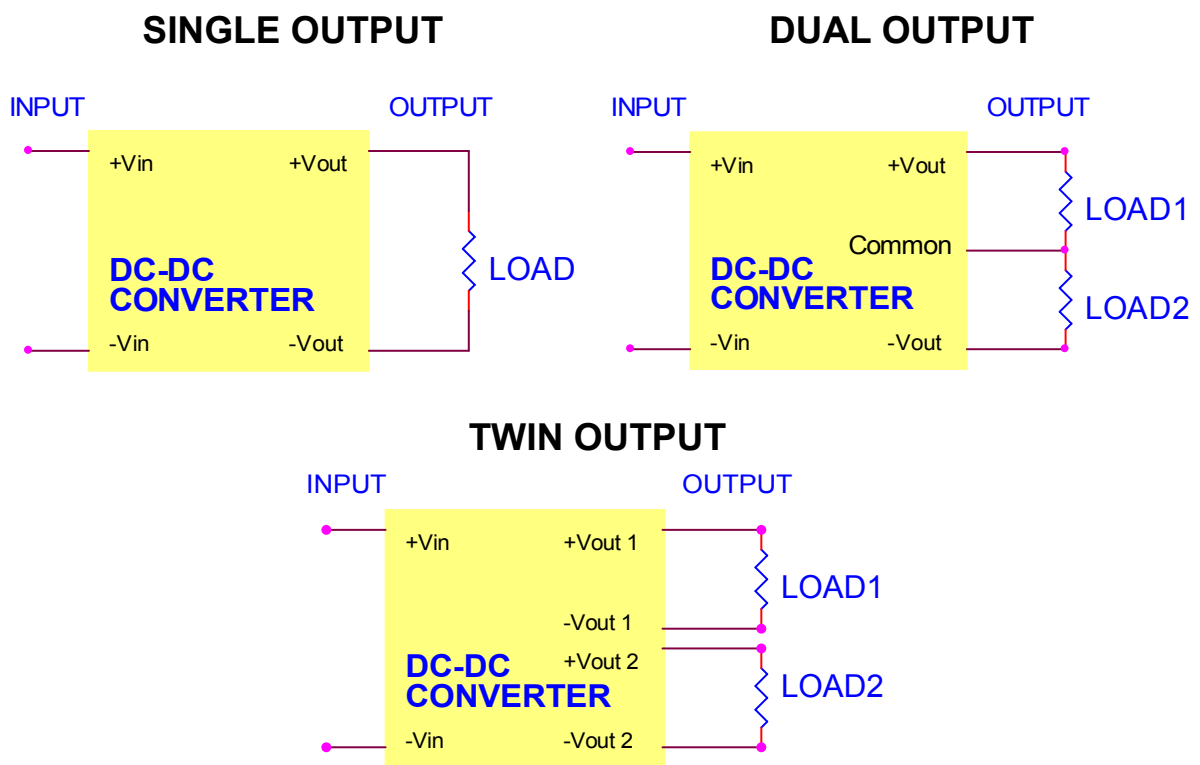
SINGLE OUTPUT

INPUT

OUTPUT

+Vin

+Vout

DC-DC CONVERTER

LOAD

-Vin

-Vout

DUAL OUTPUT

INPUT

OUTPUT

+Vin

+Vout

LOAD1

Common

DC-DC CONVERTER

LOAD2

-Vin

-Vout

TWIN OUTPUT

INPUT

OUTPUT

+Vin

+Vout 1

LOAD1

-Vout 1

DC-DC CONVERTER

+Vout 2

LOAD2

-Vin

-Vout 2